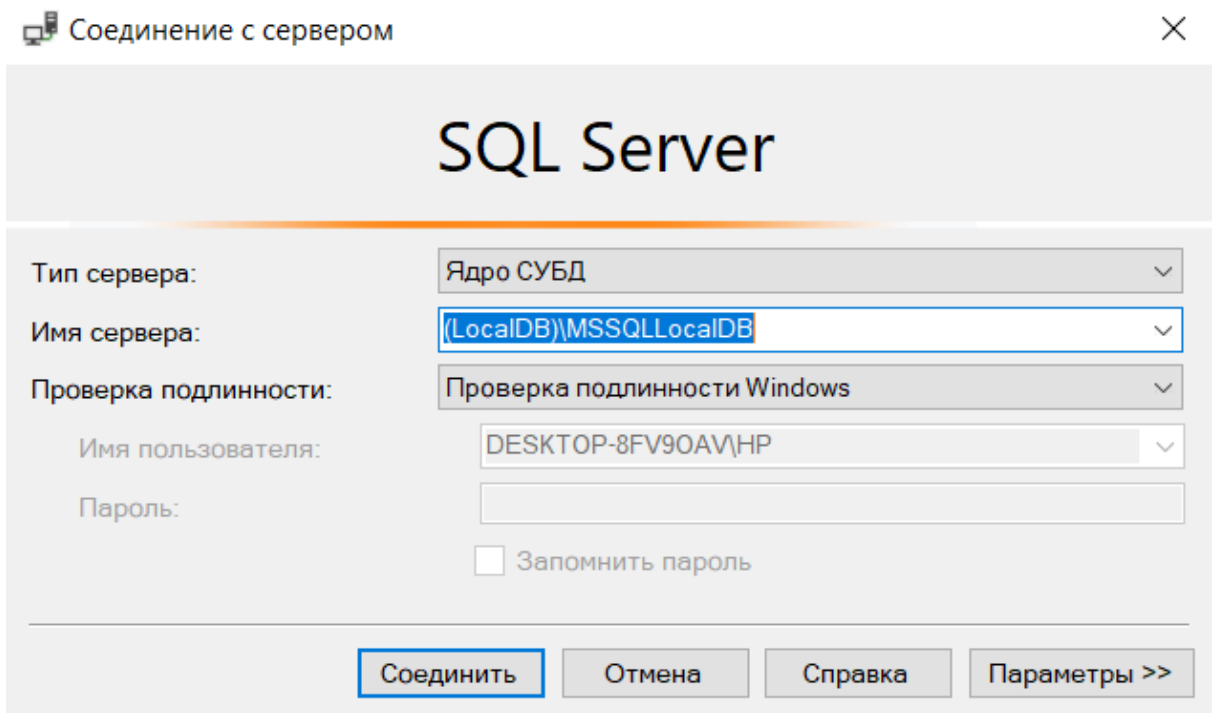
Соединение с сервером

SQL Server

Тип сервера: Ядро СУБД

Имя сервера: (LocalDB)\MSSQLLocalDB

Проверка подлинности: Проверка подлинности Windows

Имя пользователя: DESKTOP-8FV9OAV\HP

Пароль:

Запомнить пароль

Соединить | Отмена | Справка | Параметры >>